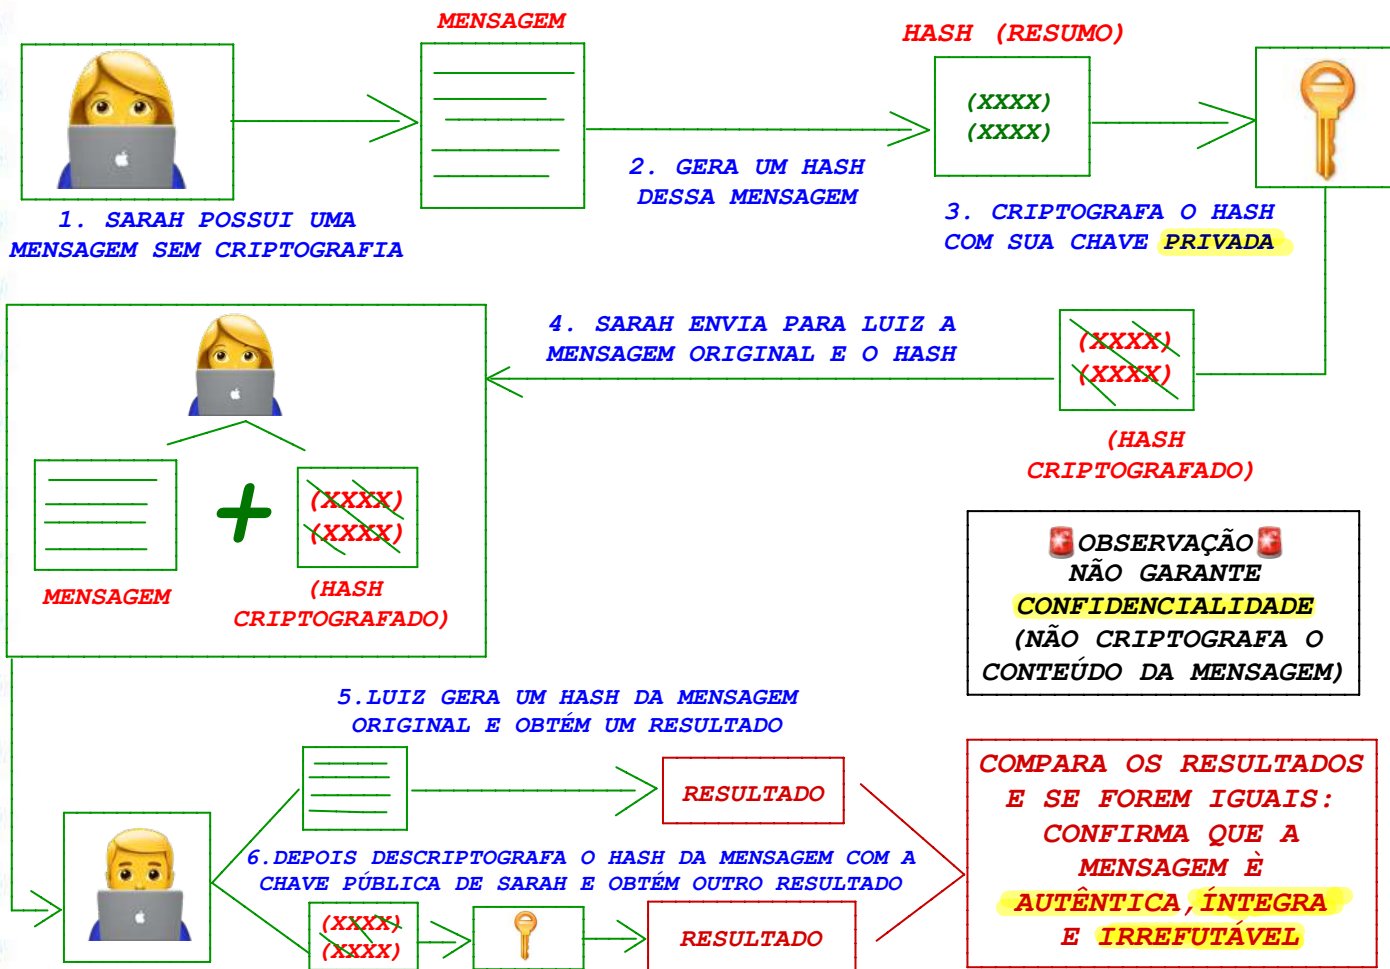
MENSAGEM

HASH (RESUMO)

(XXXX)
(XXXX)

2. GERA UM HASH DESSA MENSAGEM

1. SARAH POSSUI UMA MENSAGEM SEM CRIPTOGRAFIA

3. CRIPTOGRAFA O HASH COM SUA CHAVE PRIVADA

4. SARAH ENVIA PARA LUIZ A MENSAGEM ORIGINAL E O HASH

(XXXX)
(XXXX)

(HASH CRIPTOGRAFADO)

+

(XXXX)
(XXXX)

MENSAGEM

(HASH CRIPTOGRAFADO)

OBSERVAÇÃO
NÃO GARANTE
CONFIDENCIALIDADE
(NÃO CRIPTOGRAFA O CONTEÚDO DA MENSAGEM)

5.LUIZ GERA UM HASH DA MENSAGEM ORIGINAL E OBTÉM UM RESULTADO

RESULTADO

COMPARA OS RESULTADOS E SE FOREM IGUAIS: CONFIRMA QUE A MENSAGEM È AUTÊNTICA, ÍNTEGRA E IRREFUTÁVEL

6.DEPOIS DESCRIPTOGRAFA O HASH DA MENSAGEM COM A CHAVE PÚBLICA DE SARAH E OBTÉM OUTRO RESULTADO

(XXXX)
(XXXX)

RESULTADO